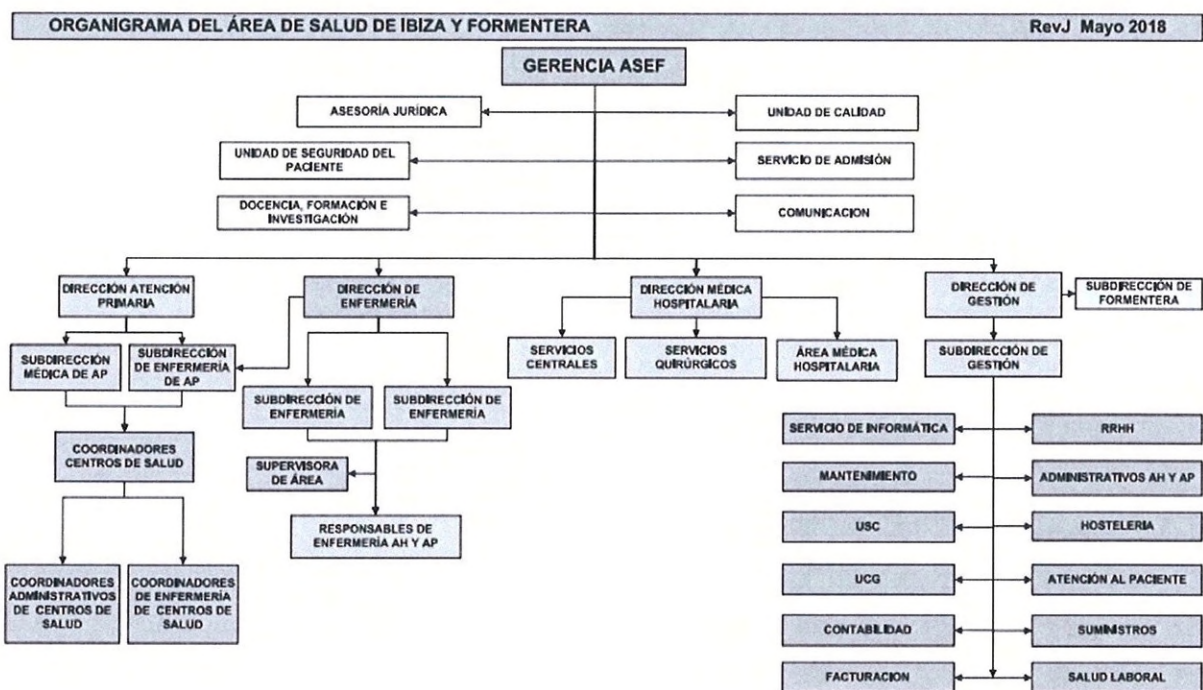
ORGANIGRAMA DEL ÁREA DE SALUD DE IBIZA Y FORMENTERA

RevJ Mayo 2018

GERENCIA ASEF

ASESORÍA JURÍDICA

UNIDAD DE CALIDAD

UNIDAD DE SEGURIDAD DEL PACIENTE

SERVICIO DE ADMISIÓN

DOCENCIA, FORMACIÓN E INVESTIGACIÓN

COMUNICACION

DIRECCIÓN ATENCIÓN PRIMARIA

SUBDIRECCIÓN MÉDICA DE AP

SUBDIRECCIÓN DE ENFERMERÍA DE AP

COORDINADORES CENTROS DE SALUD

COORDINADORES ADMINISTRATIVOS DE CENTROS DE SALUD

COORDINADORES DE ENFERMERÍA DE CENTROS DE SALUD

DIRECCIÓN DE ENFERMERÍA

SUBDIRECCIÓN DE ENFERMERÍA

SUBDIRECCIÓN DE ENFERMERÍA

SUPERVISORA DE ÁREA

RESPONSABLES DE ENFERMERÍA AH Y AP

DIRECCIÓN MÉDICA HOSPITALARIA

SERVICIOS CENTRALES

SERVICIOS QUIRÚRGICOS

ÁREA MÉDICA HOSPITALARIA

DIRECCIÓN DE GESTIÓN

SUBDIRECCIÓN DE FORMENTERA

SUBDIRECCIÓN DE GESTIÓN

SERVICIO DE INFORMÁTICA

RRHH

MANTENIMIENTO

ADMINISTRATIVOS AH Y AP

USC

HOSTELERIA

UCG

ATENCIÓN AL PACIENTE

CONTABILIDAD

SUMINISTROS

FACTURACION

SALUD LABORAL